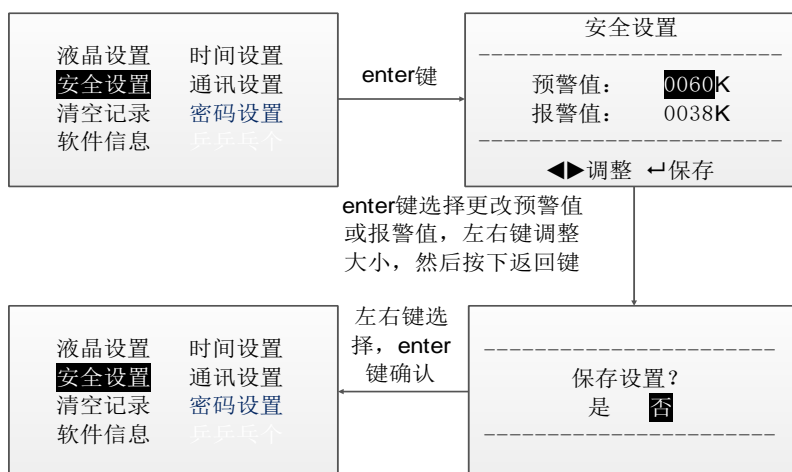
液晶设置　时间设置
安全设置　通讯设置
清空记录　密码设置
软件信息　乒乒乓个

enter键

安全设置
------------------------
预警值：　0060K
报警值：　0038K
------------------------
◀▶调整　↵保存

enter键选择更改预警值或报警值，左右键调整大小，然后按下返回键

液晶设置　时间设置
安全设置　通讯设置
清空记录　密码设置
软件信息　乒乒乓个

左右键选择，enter键确认

------------------------
保存设置？
是　否
------------------------